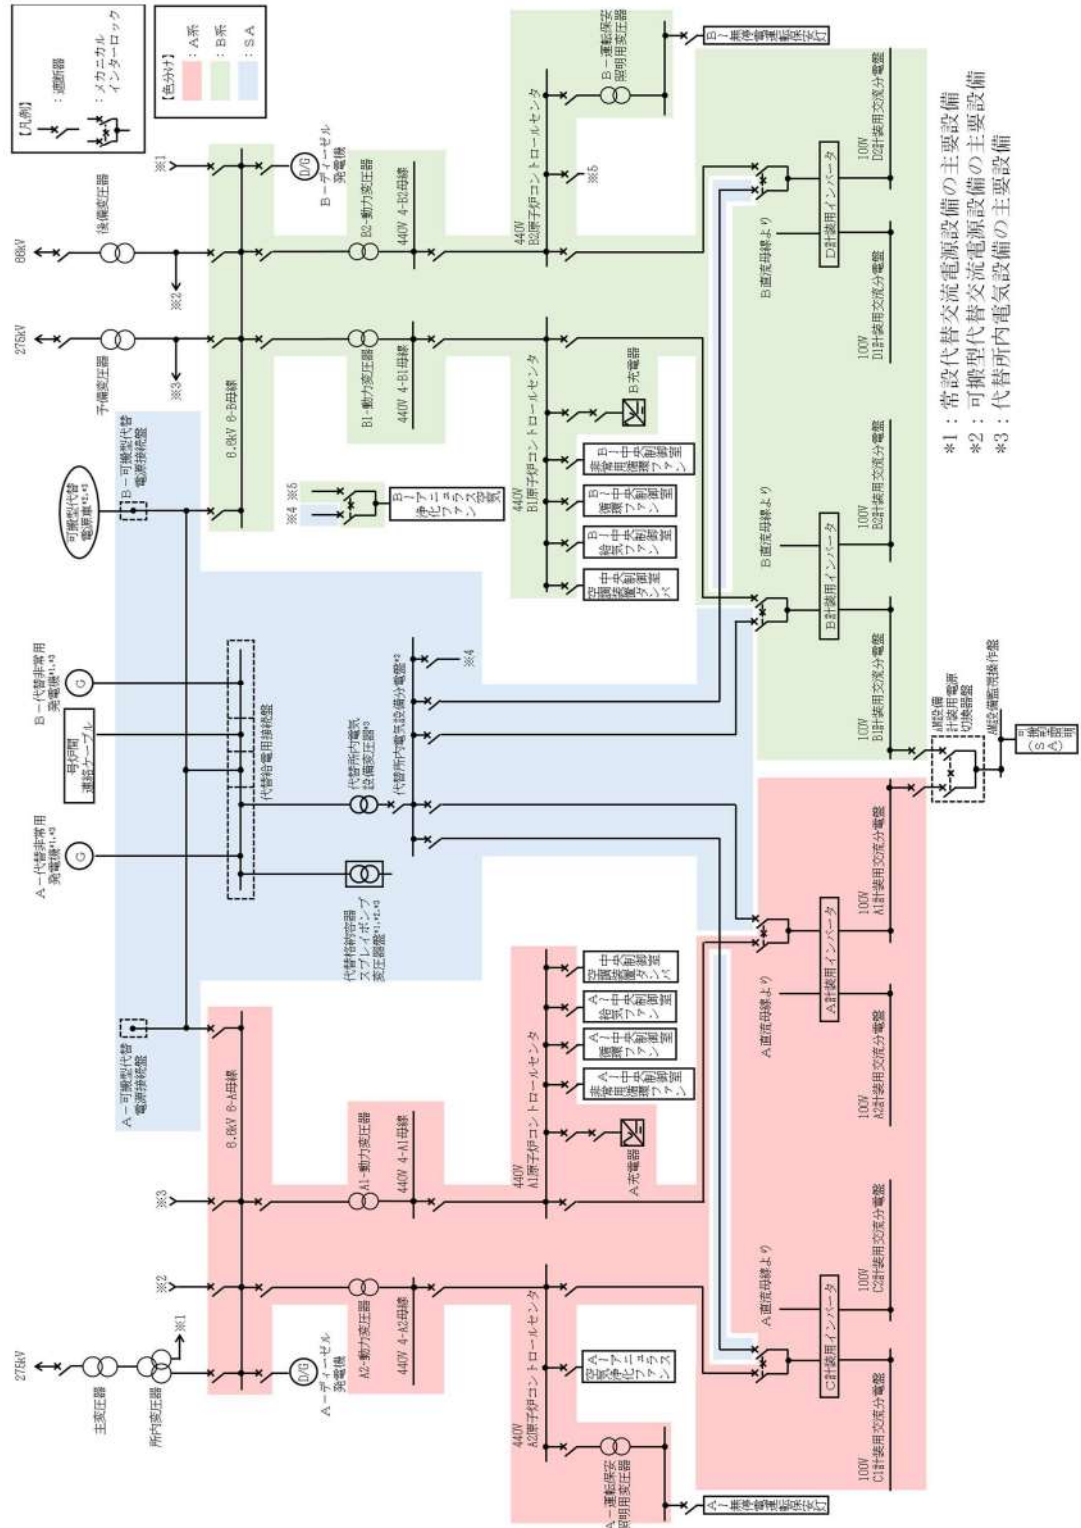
【凡例】
：遮断器
：メカニカルインターロック

【色分け】
：A系
：B系
：SA

66kV
275kV
予備変圧器
後備変圧器
※1
※2
※3
B－ディーゼル発電機
D/G
B2－動力変圧器
440V 4-B2母線
B1－動力変圧器
440V 4-B1母線
6.9kV 6-B母線
440V B2原子炉コントロールセンタ
B－運転保安照明用変圧器
B－無停電電源装置室灯
※5
440V B1原子炉コントロールセンタ
B充電器
B－中央制御室非常用循環ファン
B－中央制御室送風機ファン
B－中央制御室排気ファン
中央制御室空調装置ダンパ
※4 ※5
B－アニュラス浄化ファン空気
可搬型代替電源車※2,※3
B－可搬型代替電源接続盤
B－代替非常用発電機※1,※3
G
号炉間連絡ケーブル
代替給電用接続盤
代替所内電気設備変圧器※2
代替所内電気設備分電盤※2
※4
A－代替非常用発電機※1,※3
G
代替格納容器スプレイポンプ変圧器盤※1,※2,※3
B直流母線より
D計装用インバータ
100V D2計装用交流分電盤
100V D1計装用交流分電盤
B直流母線より
B計装用インバータ
100V B2計装用交流分電盤
100V B1計装用交流分電盤
SA設備計装用電源切換器
SA設備監視操作盤
可搬(SA)照明
A－可搬型代替電源接続盤
6.9kV 6-A母線
A1－動力変圧器
440V 4-A1母線
440V A1原子炉コントロールセンタ
A充電器
A－中央制御室非常用循環ファン
A－中央制御室送風機ファン
A－中央制御室排気ファン
中央制御室空調装置ダンパ
A直流母線より
A計装用インバータ
100V A1計装用交流分電盤
100V A2計装用交流分電盤
275kV
主変圧器
所内変圧器
※1
※2
※3
A－ディーゼル発電機
D/G
A2－動力変圧器
440V 4-A2母線
440V A2原子炉コントロールセンタ
A－アニュラス浄化ファン空気
A－運転保安照明用変圧器
A－無停電電源装置室灯
A直流母線より
C計装用インバータ
100V C2計装用交流分電盤
100V C1計装用交流分電盤

*1：常設代替交流電源設備の主要設備
*2：可搬型代替交流電源設備の主要設備
*3：代替所内電気設備の主要設備